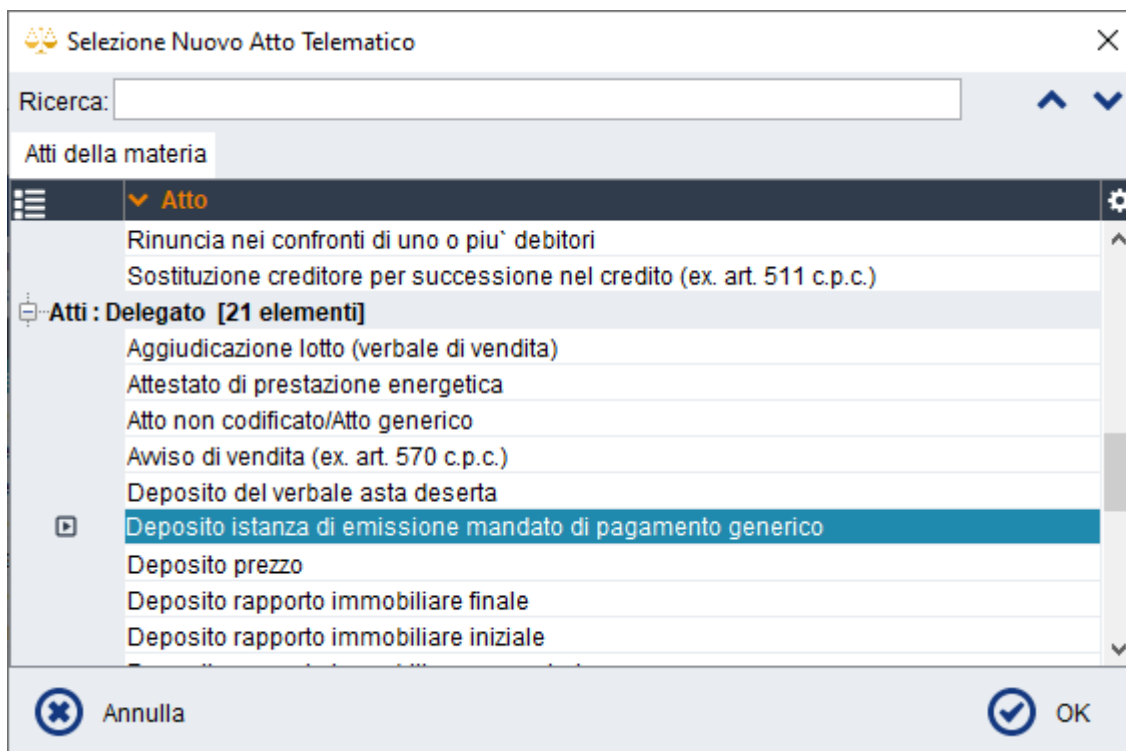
Selezione Nuovo Atto Telematico

Ricerca:

Atti della materia

Atto

Rinuncia nei confronti di uno o piu` debitori

Sostituzione creditore per successione nel credito (ex. art. 511 c.p.c.)

Atti : Delegato [21 elementi]

Aggiudicazione lotto (verbale di vendita)

Attestato di prestazione energetica

Atto non codificato/Atto generico

Avviso di vendita (ex. art. 570 c.p.c.)

Deposito del verbale asta deserta

Deposito istanza di emissione mandato di pagamento generico

Deposito prezzo

Deposito rapporto immobiliare finale

Deposito rapporto immobiliare iniziale

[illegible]

Annulla

OK